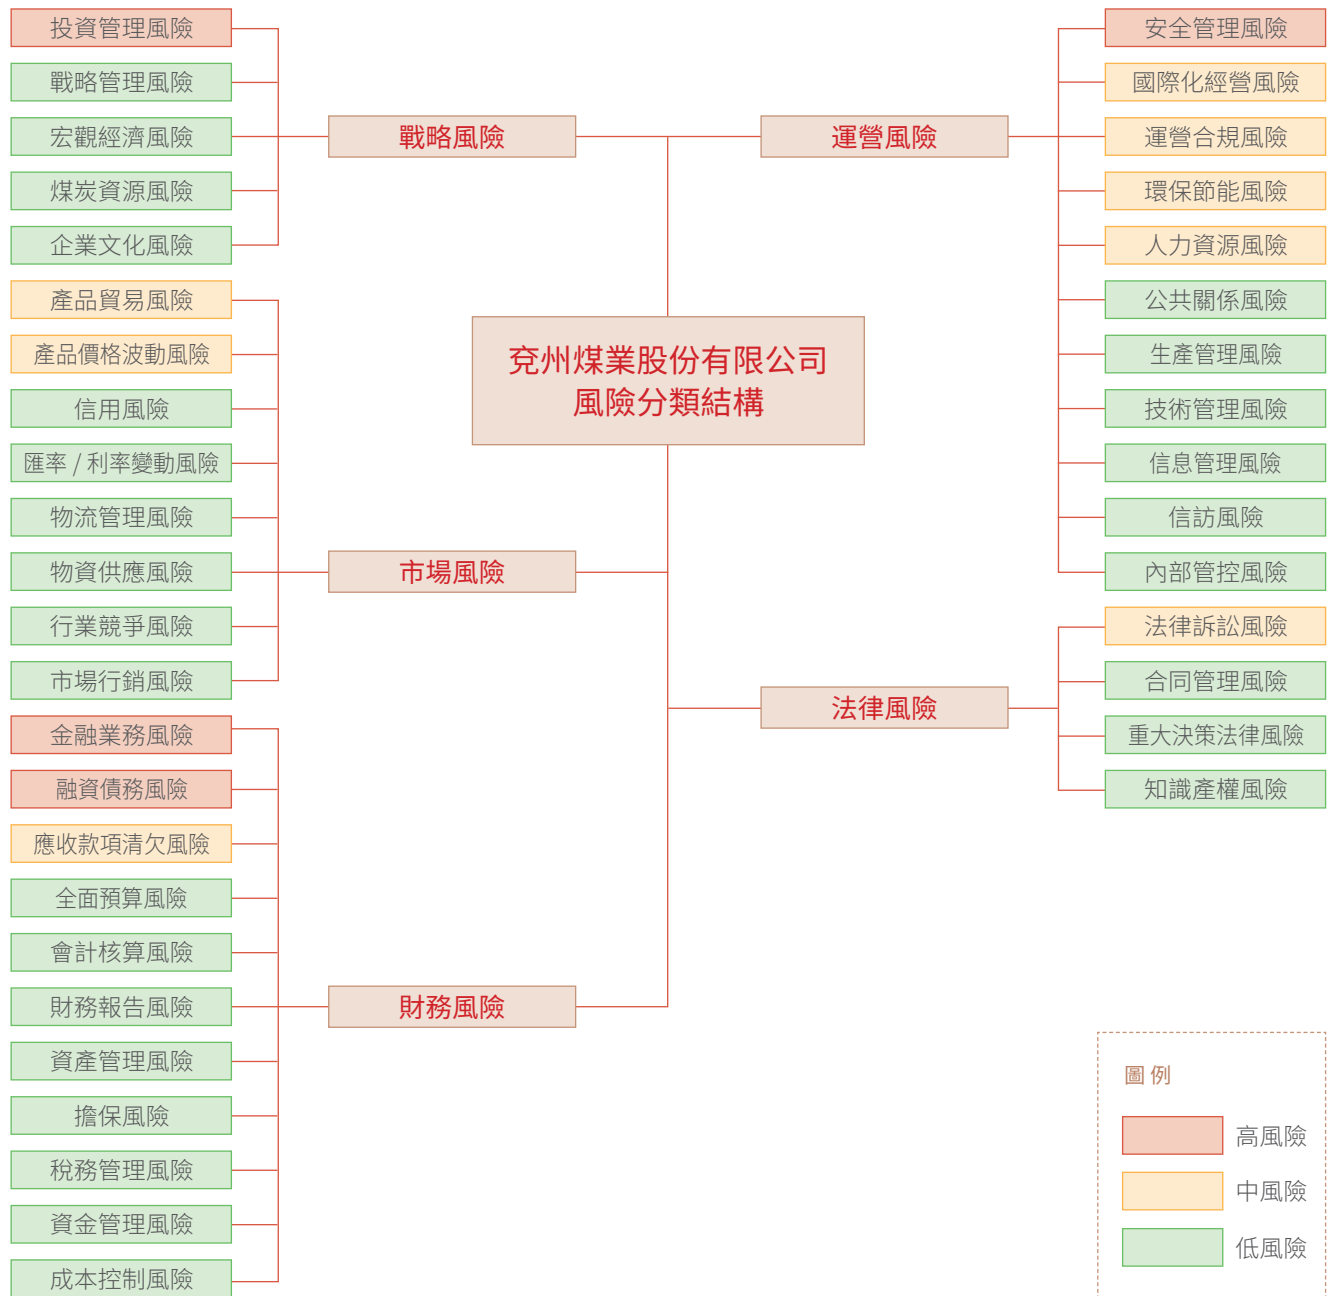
兗州煤業股份有限公司
風險分類結構

戰略風險
投資管理風險
戰略管理風險
宏觀經濟風險
煤炭資源風險
企業文化風險

市場風險
產品貿易風險
產品價格波動風險
信用風險
匯率 / 利率變動風險
物流管理風險
物資供應風險
行業競爭風險
市場行銷風險

財務風險
金融業務風險
融資債務風險
應收款項清欠風險
全面預算風險
會計核算風險
財務報告風險
資產管理風險
擔保風險
稅務管理風險
資金管理風險
成本控制風險

運營風險
安全管理風險
國際化經營風險
運營合規風險
環保節能風險
人力資源風險
公共關係風險
生產管理風險
技術管理風險
信息管理風險
信訪風險
內部管控風險

法律風險
法律訴訟風險
合同管理風險
重大決策法律風險
知識產權風險

圖 例
高風險
中風險
低風險